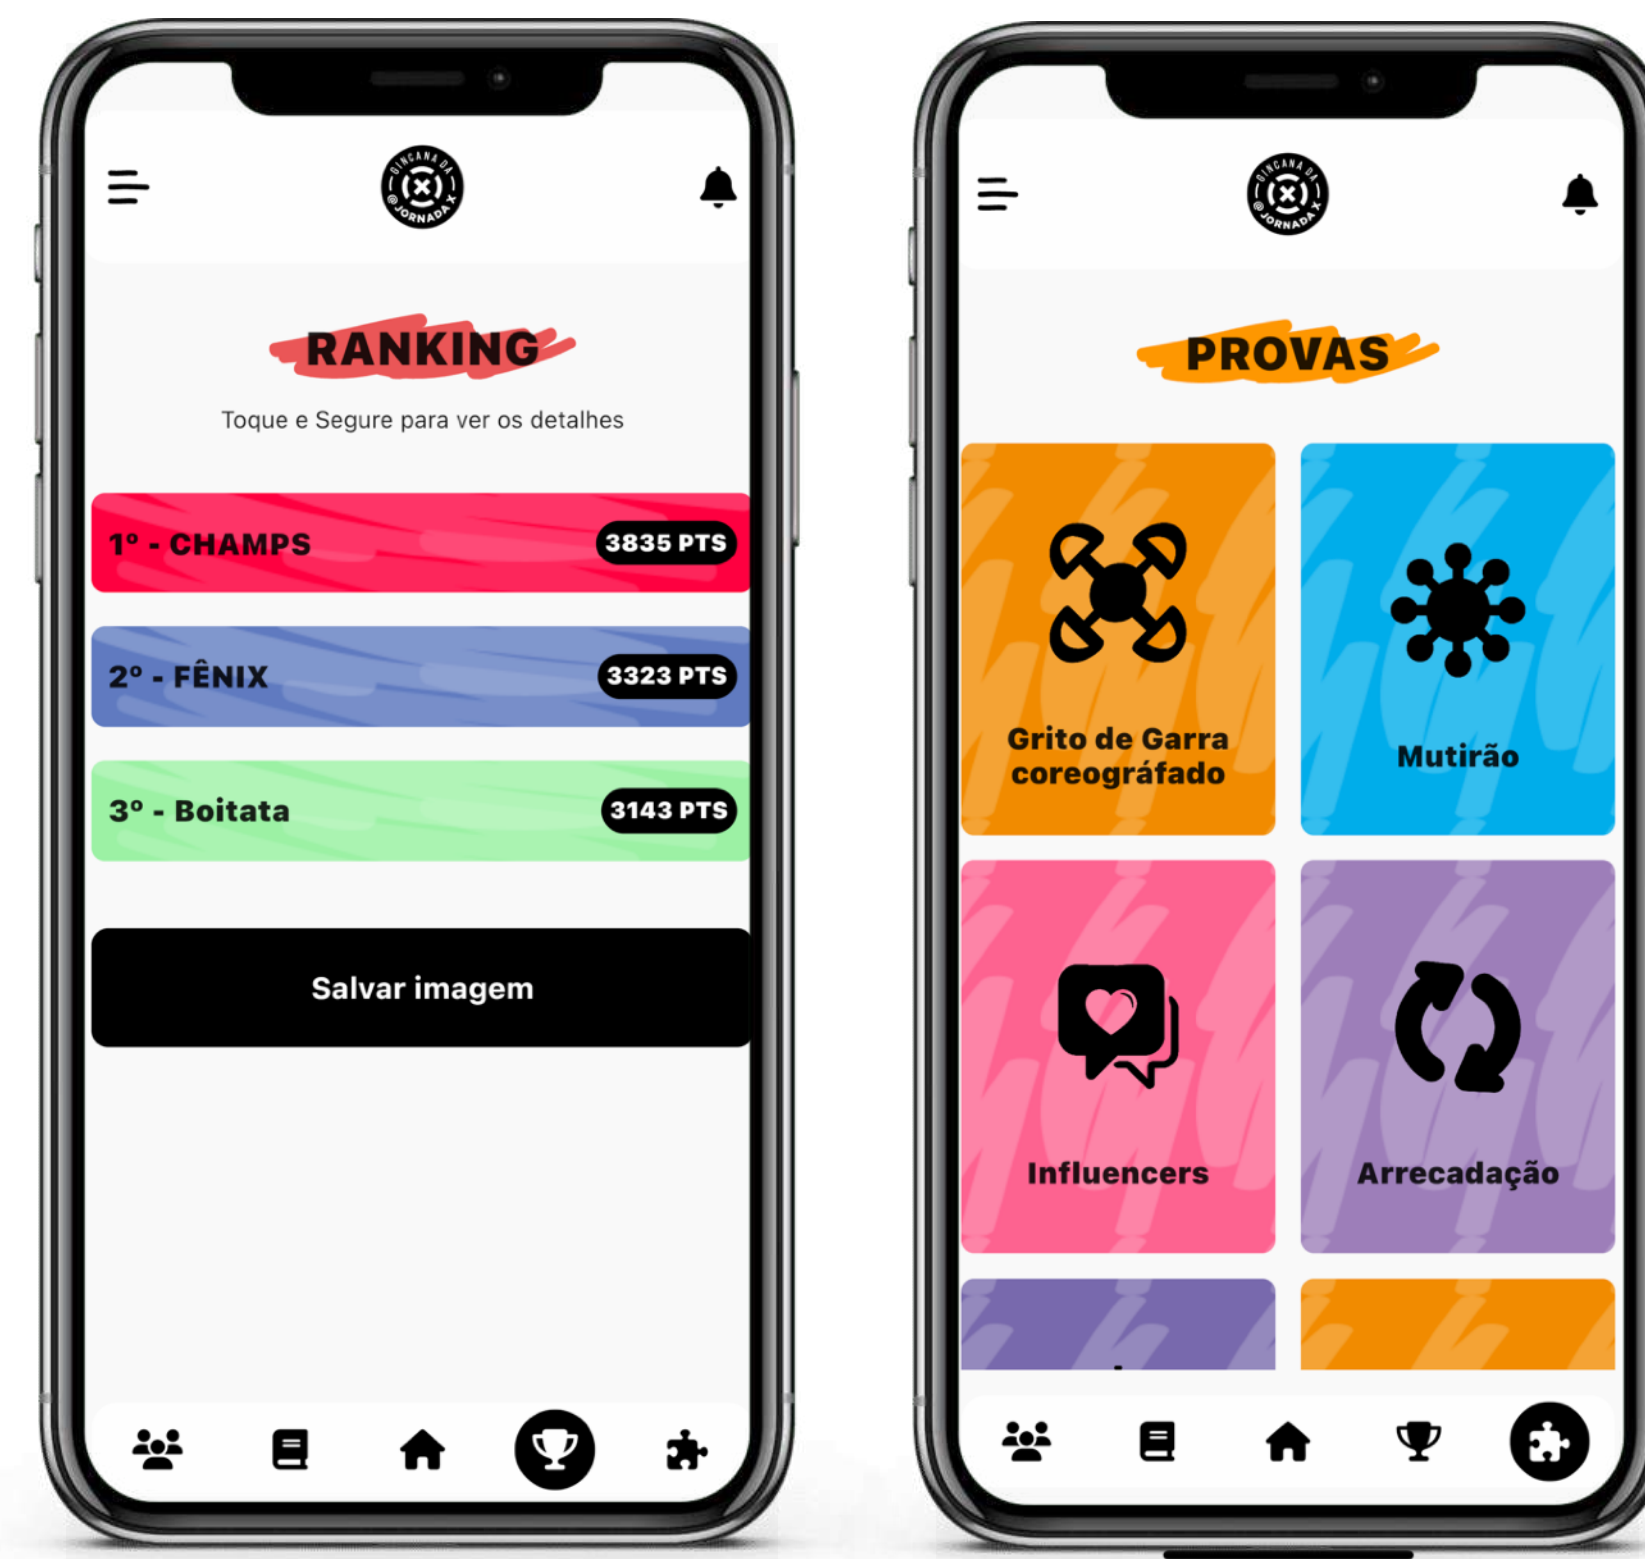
GINCANA DA (X) @JORNADAX

RANKING

Toque e Segure para ver os detalhes

1º - CHAMPS 3835 PTS

2º - FÊNIX 3323 PTS

3º - Boitata 3143 PTS

Salvar imagem

GINCANA DA (X) @JORNADAX

PROVAS

Grito de Garra coreográfado

Mutirão

Influencers

Arrecadação